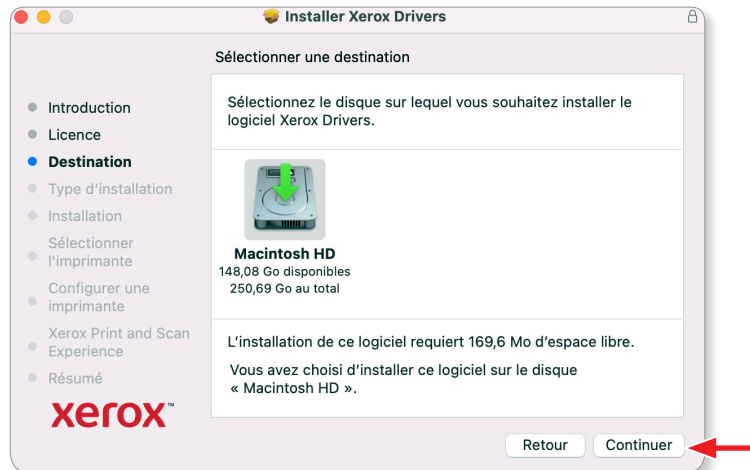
Installer Xerox Drivers

Sélectionner une destination

Introduction
Licence
Destination
Type d'installation
Installation
Sélectionner l'imprimante
Configurer une imprimante
Xerox Print and Scan Experience
Résumé

xerox™

Sélectionnez le disque sur lequel vous souhaitez installer le logiciel Xerox Drivers.

Macintosh HD
148,08 Go disponibles
250,69 Go au total

L'installation de ce logiciel requiert 169,6 Mo d'espace libre.

Vous avez choisi d'installer ce logiciel sur le disque « Macintosh HD ».

Retour
Continuer